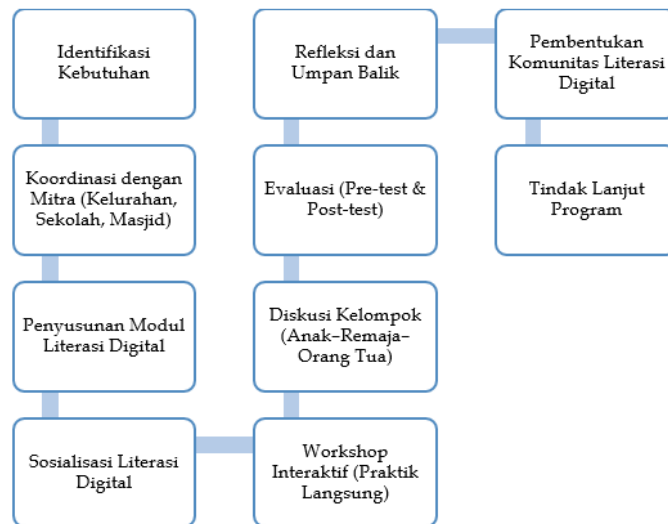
Identifikasi Kebutuhan

Koordinasi dengan Mitra (Kelurahan, Sekolah, Masjid)

Penyusunan Modul Literasi Digital

Sosialisasi Literasi Digital

Workshop Interaktif (Praktik Langsung)

Diskusi Kelompok (Anak–Remaja–Orang Tua)

Evaluasi (Pre-test & Post-test)

Refleksi dan Umpan Balik

Pembentukan Komunitas Literasi Digital

Tindak Lanjut Program